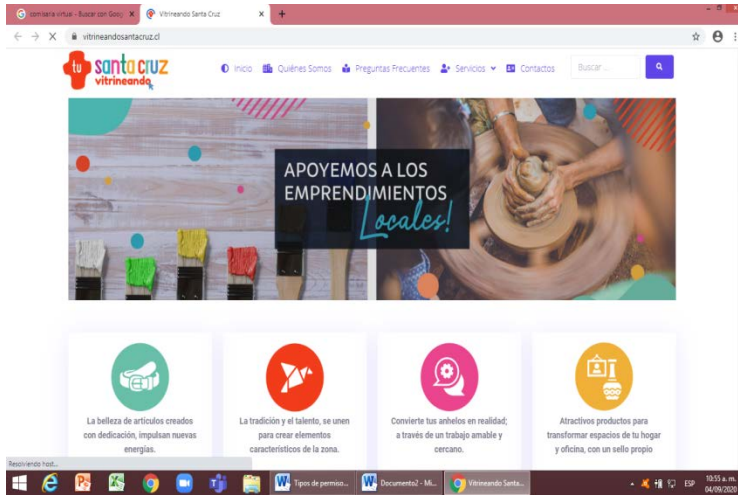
comisaria virtual - Buscar con Goog ×
Vitrineando Santa Cruz ×
+
vitrineandosantacruz.cl

tu santa cruz vitrineando

Inicio  Quiénes Somos  Preguntas Frecuentes  Servicios  Contactos  Buscar ...

APOYEMOS A LOS EMPRENDIMIENTOS Locales!

La belleza de artículos creados con dedicación, impulsan nuevas energías.

La tradición y el talento, se unen para crear elementos característicos de la zona.

Convierte tus anhelos en realidad; a través de un trabajo amable y cercano.

Atractivos productos para transformar espacios de tu hogar y oficina, con un sello propio

Resolviendo host...

Tipos de permiso...  Documento2 - Mi...  Vitrineando Santa...  ESP  10:55 a. m. 04/09/2020